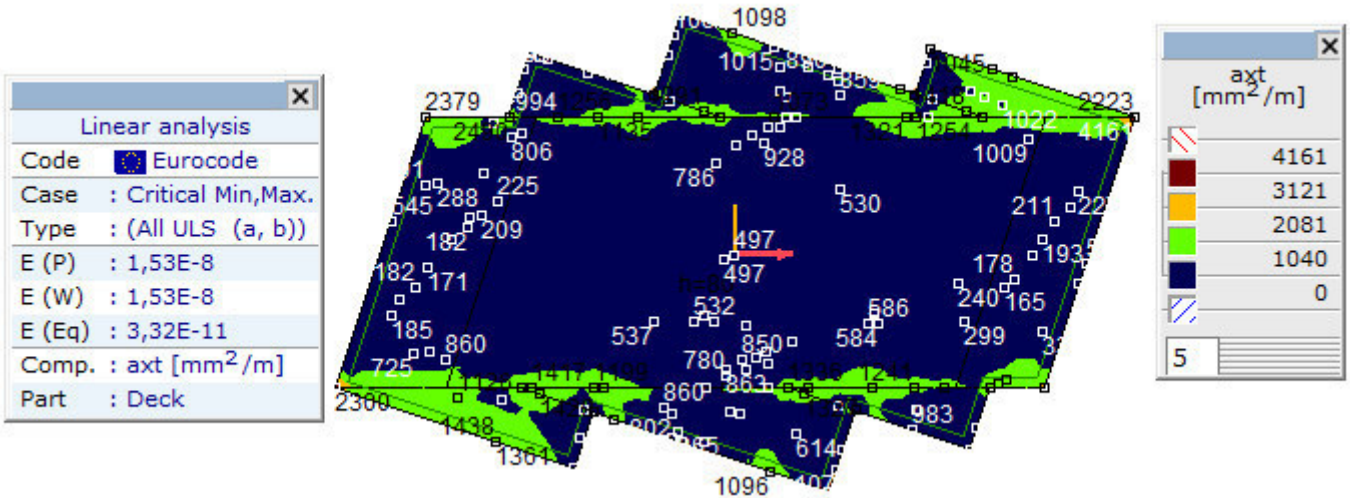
Linear analysis

| Code | Eurocode |
|---|---|
| Case | : Critical Min,Max. |
| Type | : (All ULS (a, b)) |
| E (P) | : 1,53E-8 |
| E (W) | : 1,53E-8 |
| E (Eq) | : 3,32E-11 |
| Comp. | : axt [mm$^2$/m] |
| Part | : Deck |

1098
1015
2379
994
2223
2416
4161
806
928
1009
786
530
288
225
545
211
209
182
497
497
193
182
171
178
532
240
165
586
185
537
860
584
299
850
725
780
860
2300
1438
983
614
1361
1096

axt [mm$^2$/m]
4161
3121
2081
1040
0
5